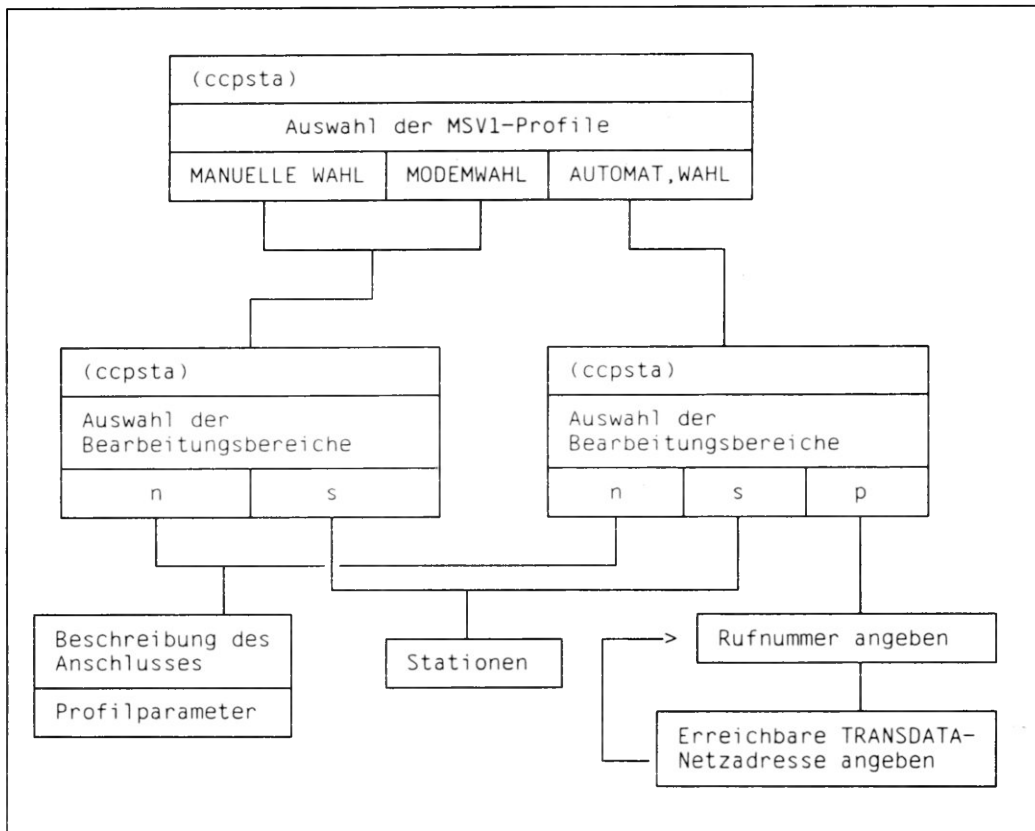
(ccpsta)

Auswahl der MSV1-Profile

MANUELLE WAHL

MODEMWAHL

AUTOMAT,WAHL

(ccpsta)

Auswahl der Bearbeitungsbereiche

n

s

(ccpsta)

Auswahl der Bearbeitungsbereiche

n

s

p

Beschreibung des Anschlusses

Profilparameter

Stationen

>

Rufnummer angeben

Erreichbare TRANSDATA-Netzadresse angeben